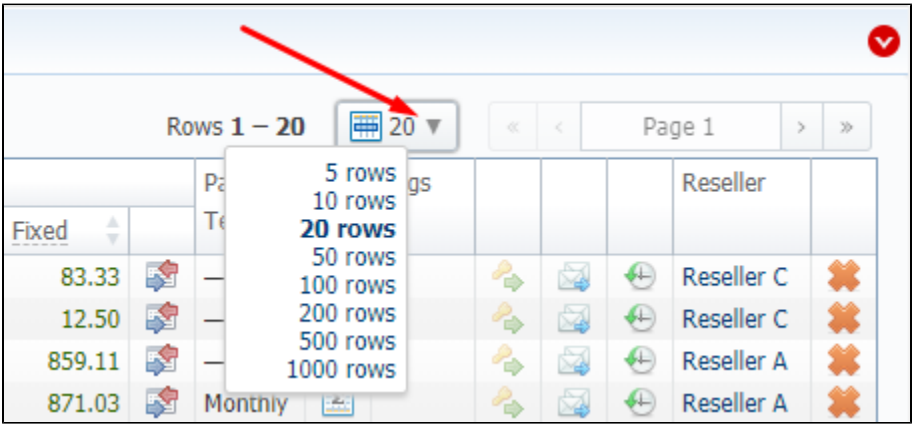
Rows **1 – 20** 20 ▼

« ‹ Page 1 › »

5 rows
10 rows
**20 rows**
50 rows
100 rows
200 rows
500 rows
1000 rows

| Fixed | | Pa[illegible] Te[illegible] | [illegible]gs | | | | Reseller | |
|---|---|---|---|---|---|---|---|---|
| 83.33 | | — | | | | | Reseller C | |
| 12.50 | | — | | | | | Reseller C | |
| 859.11 | | — | | | | | Reseller A | |
| 871.03 | | Monthly | | | | | Reseller A | |